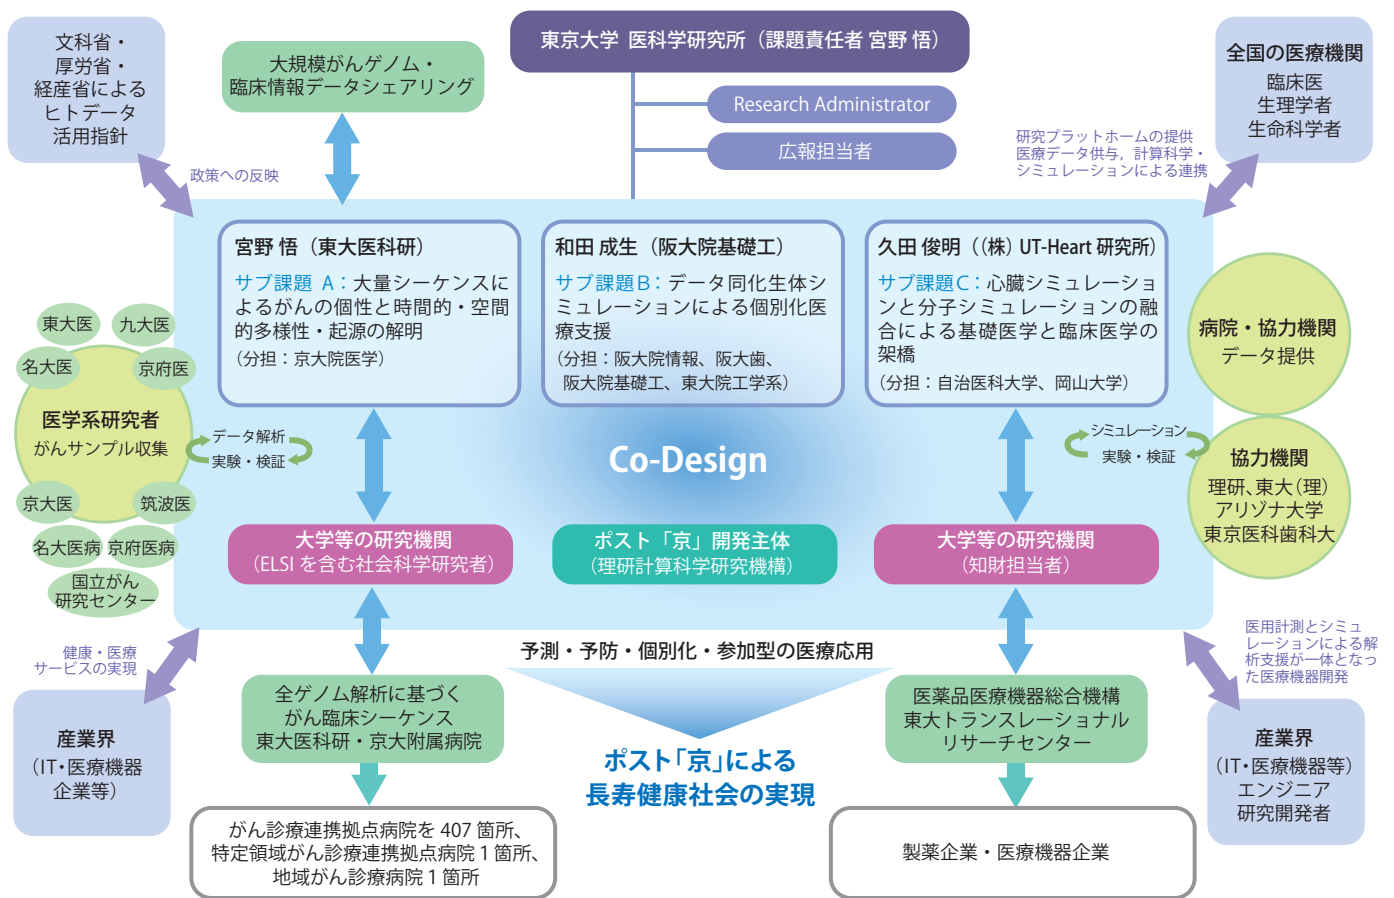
東京大学 医科学研究所（課題責任者 宮野 悟）

Research Administrator

広報担当者

文科省・厚労省・経産省によるヒトデータ活用指針

政策への反映

大規模がんゲノム・臨床情報データシェアリング

全国の医療機関
臨床医
生理学者
生命科学者

研究プラットホームの提供
医療データ供与，計算科学・シミュレーションによる連携

宮野 悟（東大医科研）
サブ課題 A：大量シーケンスによるがんの個性と時間的・空間的多様性・起源の解明
（分担：京大院医学）

和田 成生（阪大院基礎工）
サブ課題B：データ同化生体シミュレーションによる個別化医療支援
（分担：阪大院情報、阪大歯、阪大院基礎工、東大院工学系）

久田 俊明（（株）UT-Heart 研究所）
サブ課題C：心臓シミュレーションと分子シミュレーションの融合による基礎医学と臨床医学の架橋
（分担：自治医科大学、岡山大学）

東大医
九大医
名大医
京府医
医学系研究者
がんサンプル収集
京大医
筑波医
名大医病
京府医病
国立がん研究センター

データ解析
実験・検証

Co-Design

シミュレーション
実験・検証

病院・協力機関
データ提供

協力機関
理研、東大（理）
アリゾナ大学
東京医科歯科大

大学等の研究機関
（ELSI を含む社会科学研究者）

ポスト「京」開発主体
（理研計算科学研究機構）

大学等の研究機関
（知財担当者）

健康・医療サービスの実現

予測・予防・個別化・参加型の医療応用

医用計測とシミュレーションによる解析支援が一体となった医療機器開発

産業界
（IT・医療機器企業等）

全ゲノム解析に基づくがん臨床シーケンス
東大医科研・京大附属病院

ポスト「京」による
長寿健康社会の実現

医薬品医療機器総合機構
東大トランスレーショナルリサーチセンター

産業界
（IT・医療機器等）
エンジニア
研究開発者

がん診療連携拠点病院を 407 箇所、特定領域がん診療連携拠点病院 1 箇所、地域がん診療病院 1 箇所

製薬企業・医療機器企業